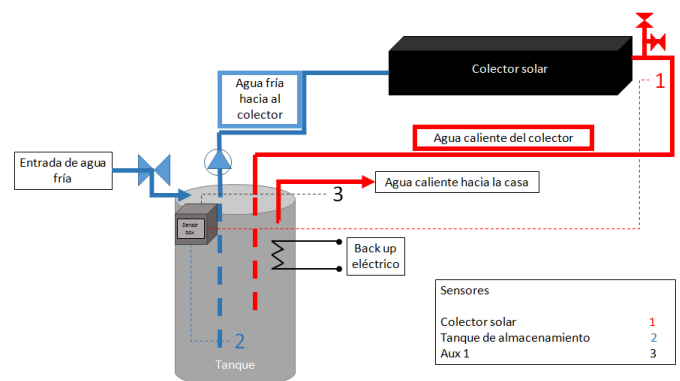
Colector solar

Agua fría hacia al colector

1

Agua caliente del colector

Entrada de agua fría

3

Agua caliente hacia la casa

Sensor box

Back up eléctrico

Sensores

| | |
|---|---|
| Colector solar | 1 |
| Tanque de almacenamiento | 2 |
| Aux 1 | 3 |

2

Tanque